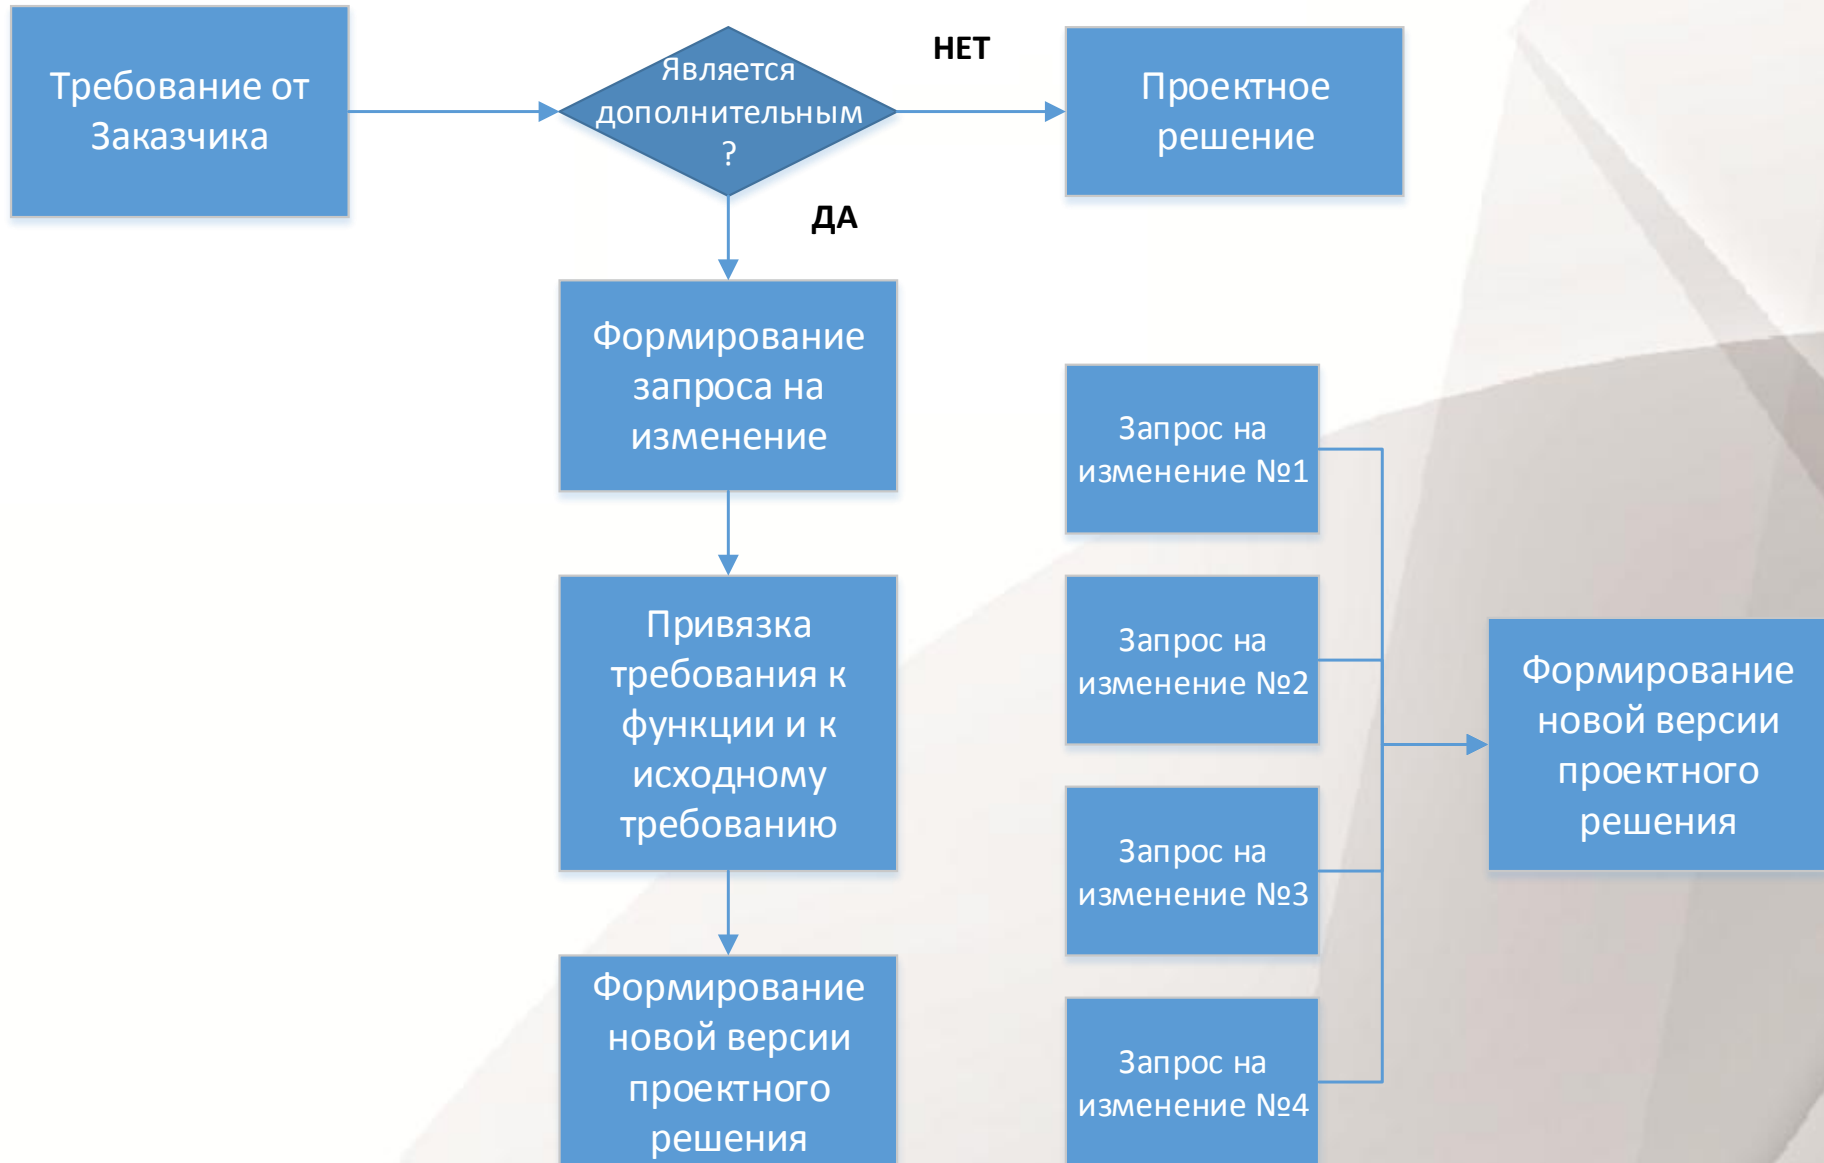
Требование от Заказчика

Является дополнительным ?

НЕТ

Проектное решение

ДА

Формирование запроса на изменение

Привязка требования к функции и к исходному требованию

Формирование новой версии проектного решения

Запрос на изменение №1

Запрос на изменение №2

Запрос на изменение №3

Запрос на изменение №4

Формирование новой версии проектного решения